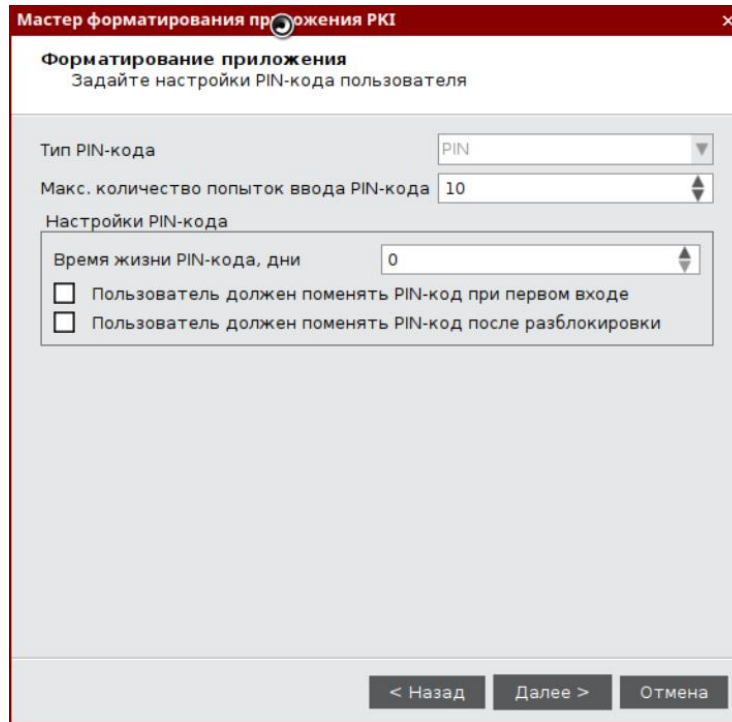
Мастер форматирования пр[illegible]ожения PKI ×

Форматирование приложения
Задайте настройки PIN-кода пользователя

Тип PIN-кода PIN

Макс. количество попыток ввода PIN-кода 10

Настройки PIN-кода

Время жизни PIN-кода, дни 0

Пользователь должен поменять PIN-код при первом входе

Пользователь должен поменять PIN-код после разблокировки

< Назад Далее > Отмена